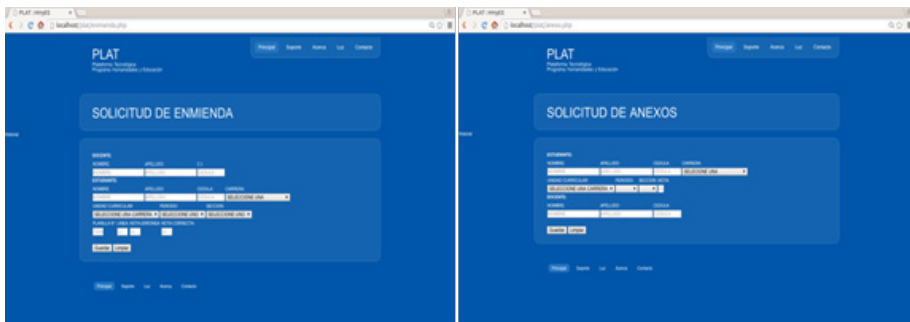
PLAT | Inhyd3

localhost/plat/enmienda.php

PLAT
Plataforma Tecnológica
Programa Humanidades y Educación

Principal Soporte Acerca Luz Contacto

SOLICITUD DE ENMIENDA

Historial

DOCENTE
NOMBRE APELLIDO C.I.
ESTUDIANTE
NOMBRE APELLIDO CEDULA CARRERA
SELECCIONE UNA
UNIDAD CURRICULAR PERIODO SECCION
SELECCIONE UNA CARRERA SELECCIONE UNO SELECCIONE UNO
PLANILLA N° LINEA NOTA ERRONEA NOTA CORRECTA

Guardar Limpiar

Principal Soporte Luz Acerca Contacto

PLAT | Inhyd3

localhost/plat/anexos.php

PLAT
Plataforma Tecnológica
Programa Humanidades y Educación

Principal Soporte Acerca Luz Contacto

SOLICITUD DE ANEXOS

Historial

ESTUDIANTE
NOMBRE APELLIDO CEDULA CARRERA
SELECCIONE UNA
UNIDAD CURRICULAR PERIODO SECCION NOTA
SELECCIONE UNA CARRERA
DOCENTE
NOMBRE APELLIDO CEDULA

Guardar Limpiar

Principal Soporte Luz Acerca Contacto